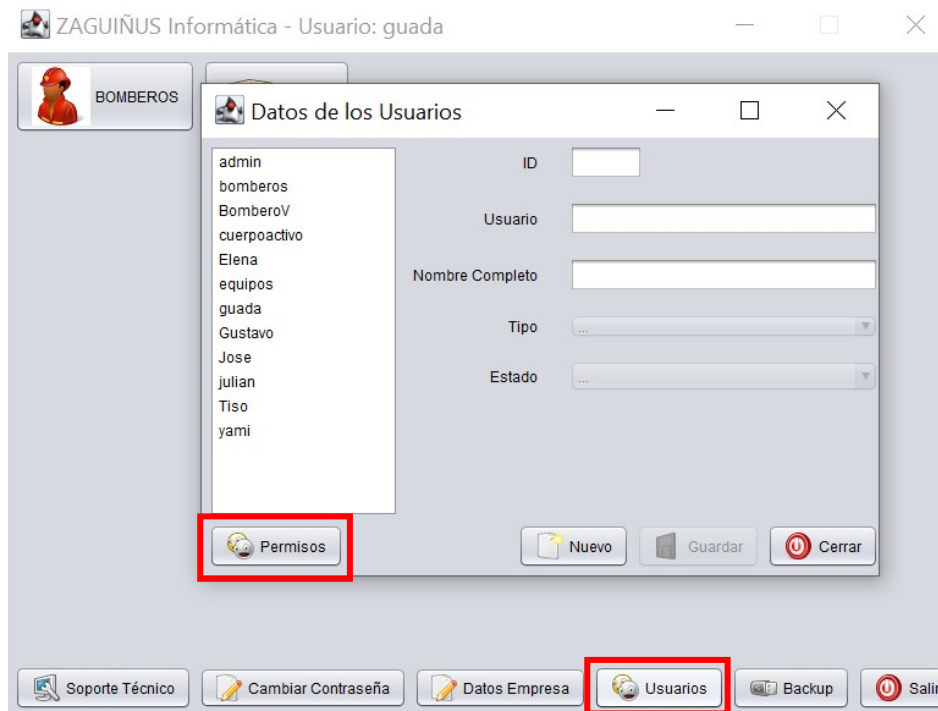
ZAGUIÑUS Informática - Usuario: guada

BOMBEROS

Datos de los Usuarios

admin
bomberos
BomberoV
cuerpoactivo
Elena
equipos
guada
Gustavo
Jose
julian
Tiso
yami

ID

Usuario

Nombre Completo

Tipo ...

Estado ...

Permisos

Nuevo

Guardar

Cerrar

Soporte Técnico

Cambiar Contraseña

Datos Empresa

Usuarios

Backup

Sali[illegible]